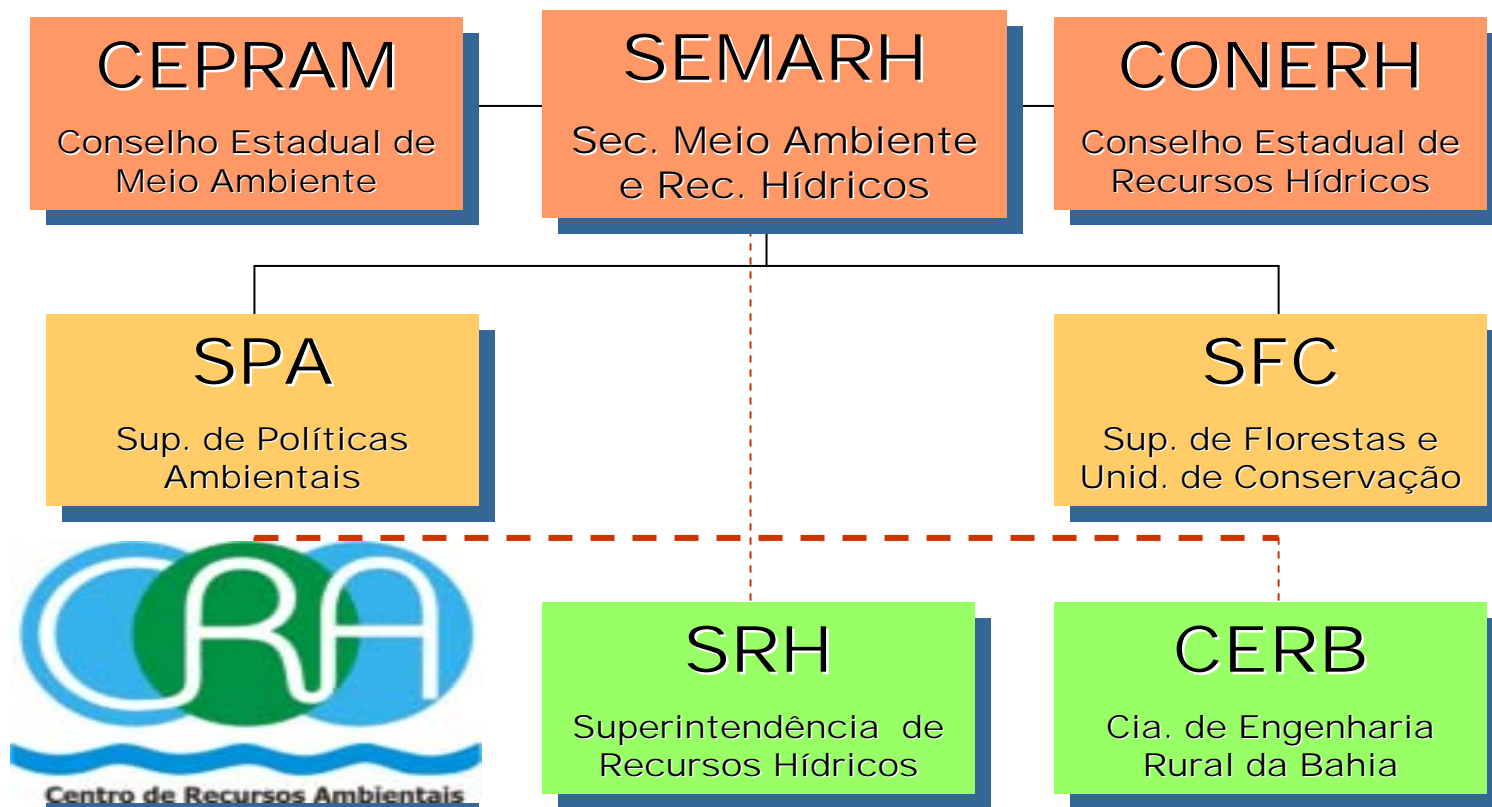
CEPRAM
Conselho Estadual de Meio Ambiente

SEMARH
Sec. Meio Ambiente e Rec. Hídricos

CONERH
Conselho Estadual de Recursos Hídricos

SPA
Sup. de Políticas Ambientais

SFC
Sup. de Florestas e Unid. de Conservação

CRA
Centro de Recursos Ambientais

SRH
Superintendência de Recursos Hídricos

CERB
Cia. de Engenharia Rural da Bahia